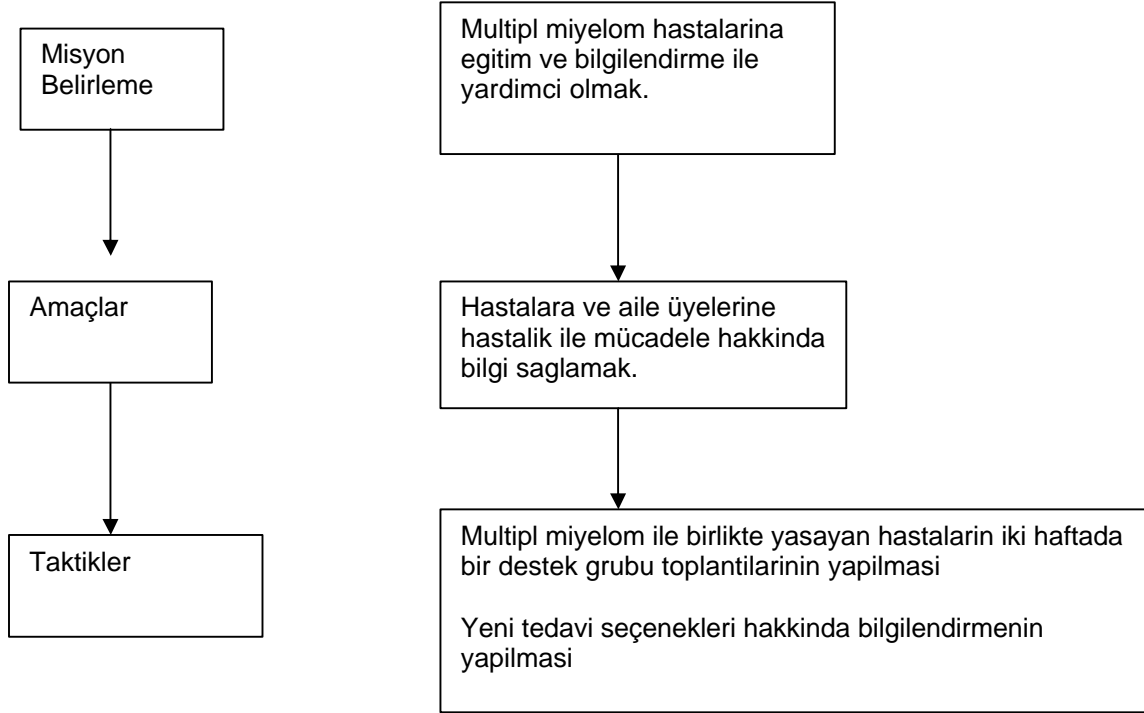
Misyon Belirleme

Amaçlar

Taktikler

Multipl miyelom hastalarina egitim ve bilgilendirme ile yardimci olmak.

Hastalara ve aile üyelerine hastalik ile mücadele hakkinda bilgi saglamak.

Multipl miyelom ile birlikte yasayan hastalarin iki haftada bir destek grubu toplantilarinin yapilmasi

Yeni tedavi seçenekleri hakkinda bilgilendirmenin yapilmasi